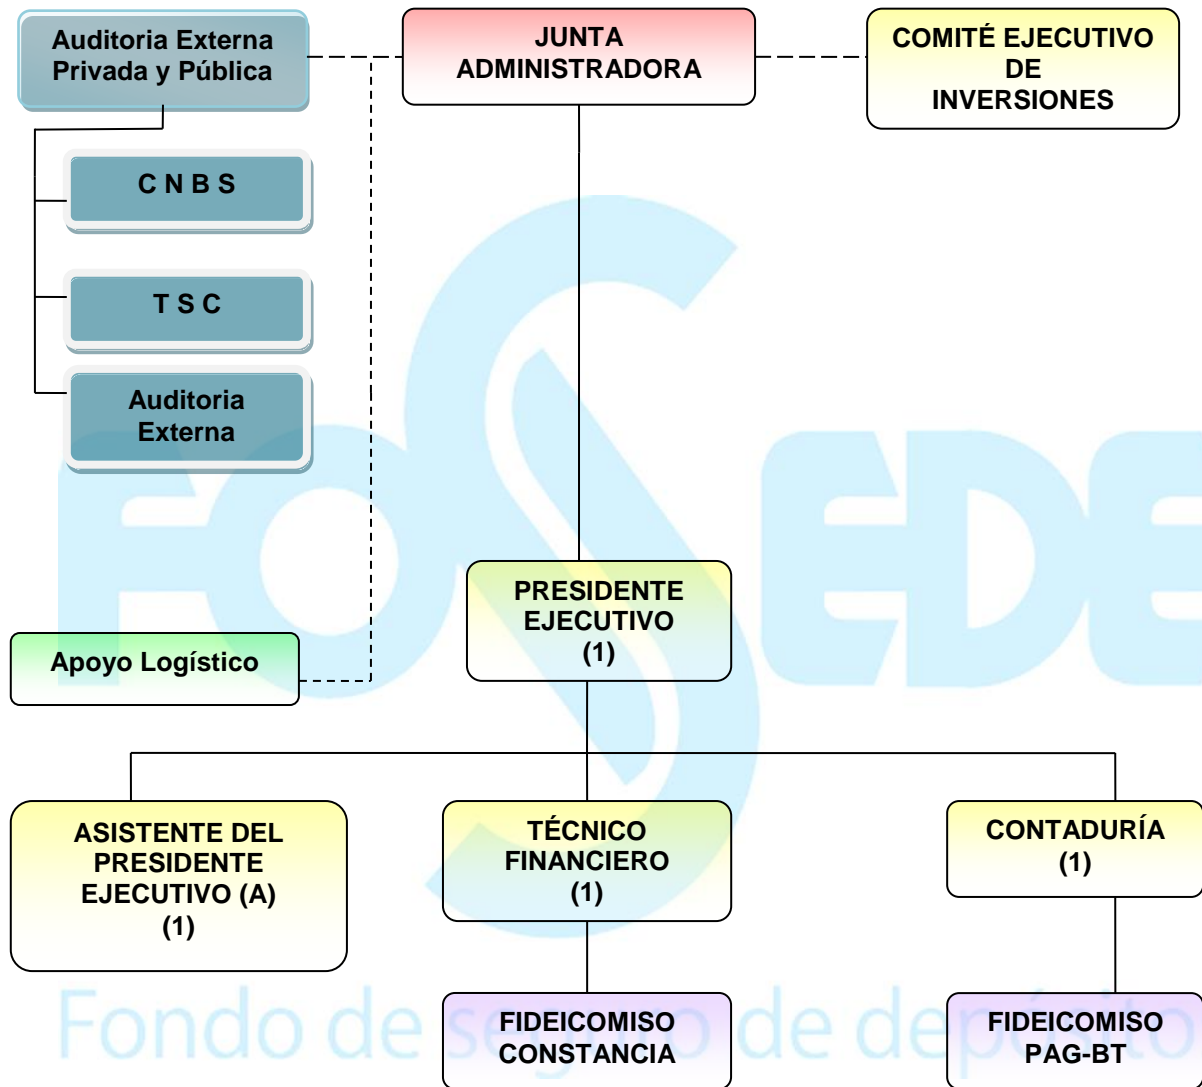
Auditoria Externa Privada y Pública

JUNTA ADMINISTRADORA

COMITÉ EJECUTIVO DE INVERSIONES

C N B S

T S C

Auditoria Externa

FOSEDE

PRESIDENTE EJECUTIVO (1)

Apoyo Logístico

ASISTENTE DEL PRESIDENTE EJECUTIVO (A) (1)

TÉCNICO FINANCIERO (1)

CONTADURÍA (1)

Fondo de seguro de depósito

FIDEICOMISO CONSTANCIA

FIDEICOMISO PAG-BT